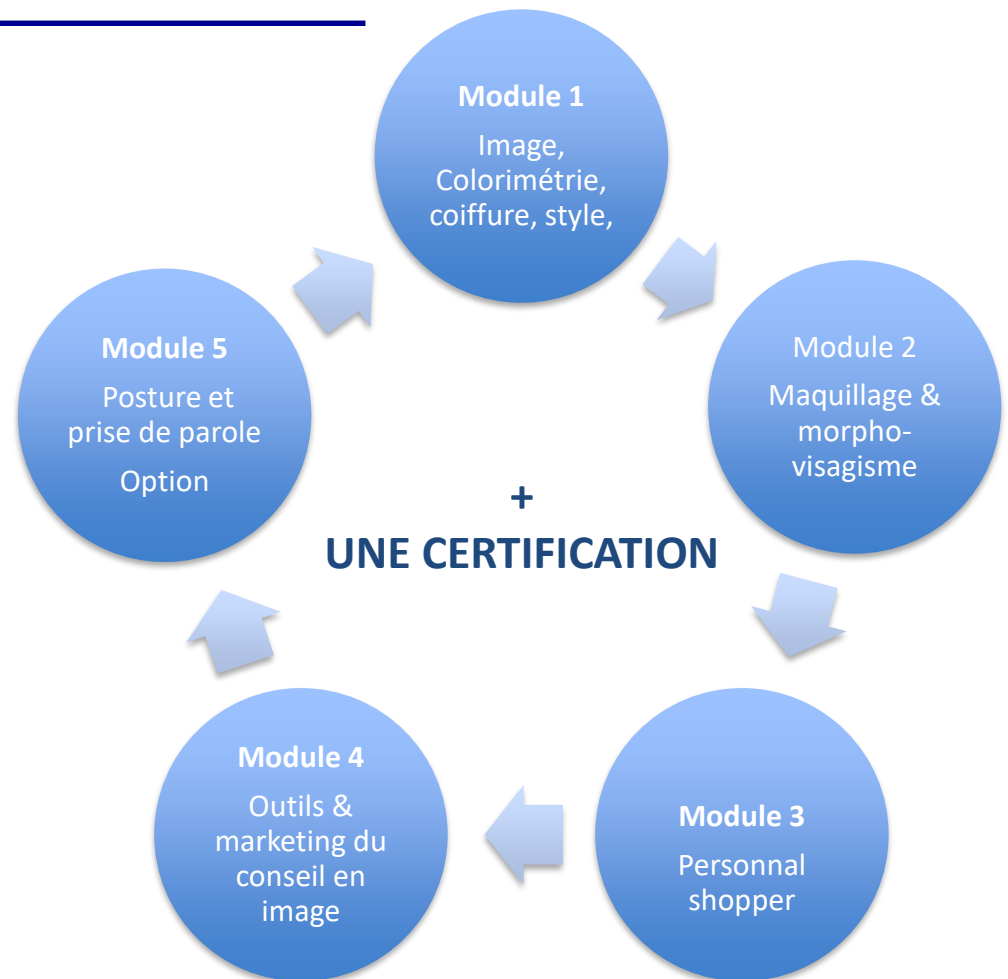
Module 1
Image, Colorimétrie, coiffure, style,

Module 2
Maquillage & morpho-visagisme

Module 3
Personnal shopper

Module 4
Outils & marketing du conseil en image

Module 5
Posture et prise de parole
Option

+
UNE CERTIFICATION